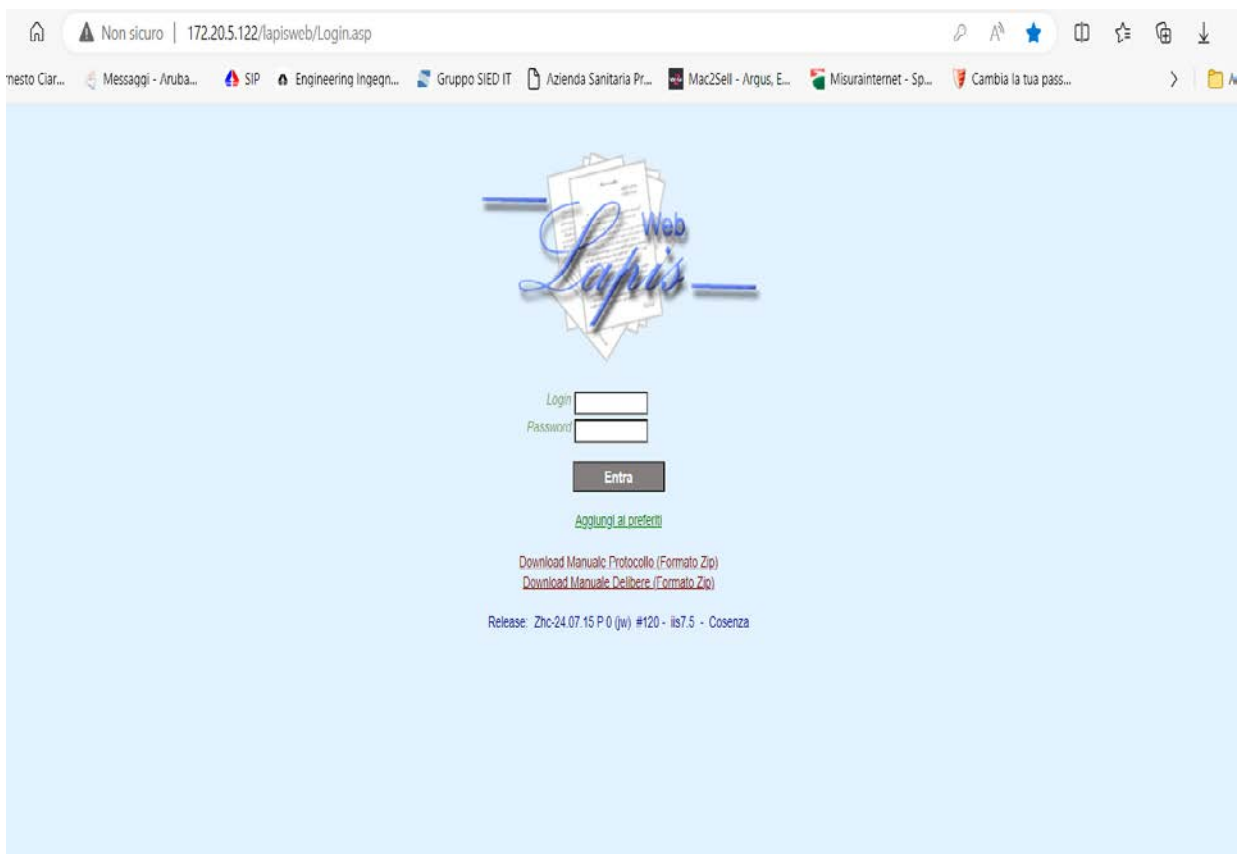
Non sicuro | 172.20.5.122/lapisweb/Login.asp

nesto Ciar... Messaggi - Aruba... SIP Engineering Ingegn... Gruppo SIED IT Azienda Sanitaria Pr... Mac2Sell - Argus, E... Misurainternet - Sp... Cambia la tua pass...

Web
Lapis

Login
Password
Entra

Aggiungi ai preferiti

Download Manuale Protocollo (Formato Zip)
Download Manuale Delibere (Formato Zip)

Release: Zhc-24.07.15 P 0 (jw) #120 - iis7.5 - Cosenza